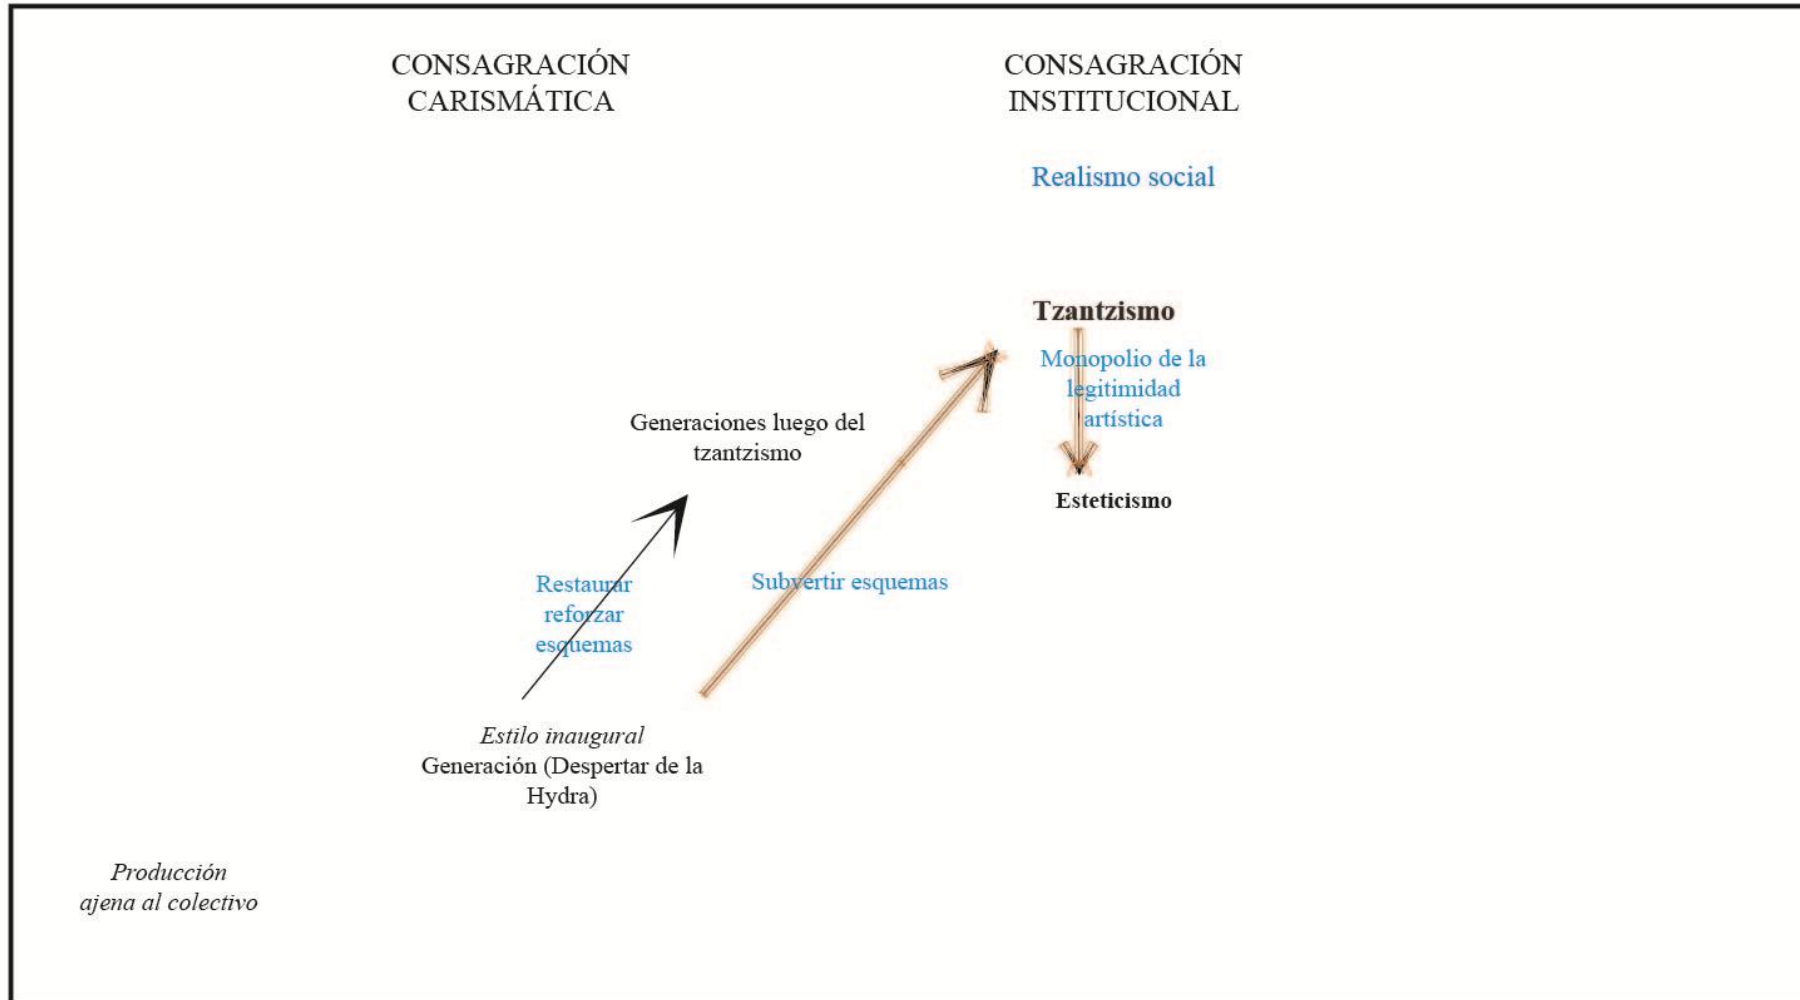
CONSAGRACIÓN CARISMÁTICA

CONSAGRACIÓN INSTITUCIONAL

Realismo social

Tzantzismo

Monopolio de la legitimidad artística

Esteticismo

Generaciones luego del tzantzismo

Restaurar reforzar esquemas

Subvertir esquemas

*Estilo inaugural*
Generación (Despertar de la Hydra)

*Producción ajena al colectivo*